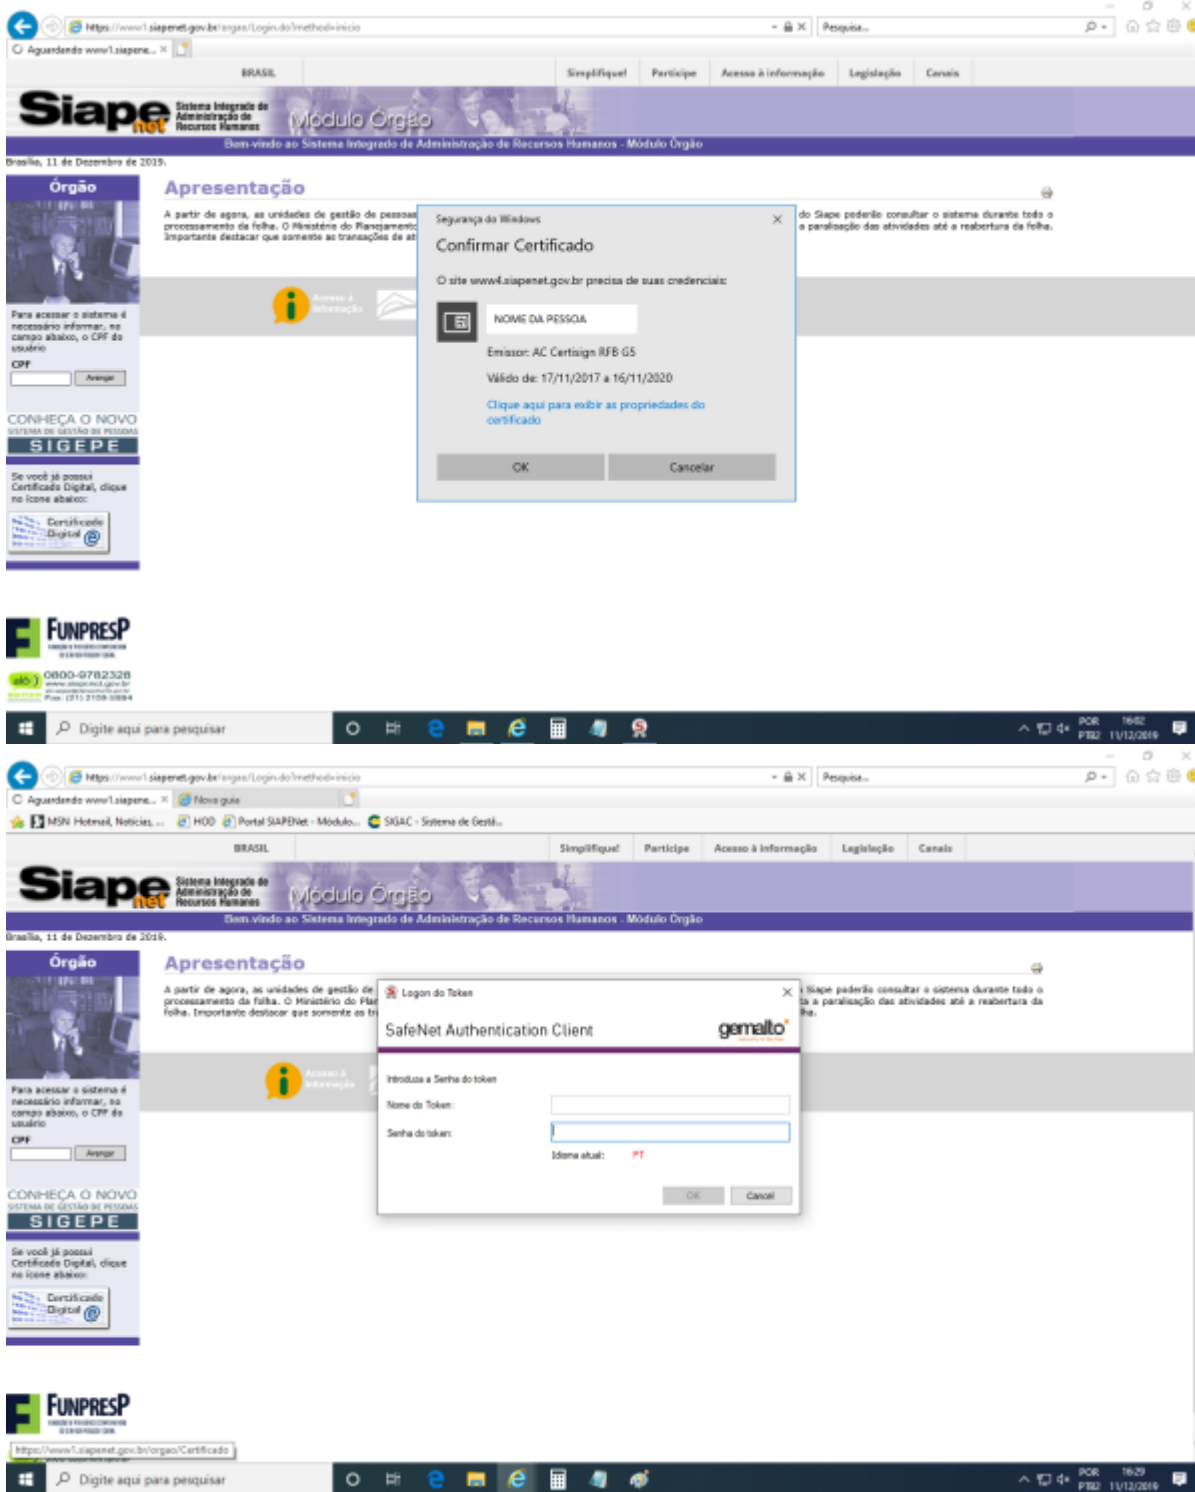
https://www1.siapenet.gov.br/orgao/Login.do?method=inicio
Pesquisa...
Aguardando www1.siapene... ×

BRASIL | Simplifique! | Participe | Acesso à informação | Legislação | Canais

Siape net
Sistema Integrado de Administração de Recursos Humanos
Módulo Órgão
Bem-vindo ao Sistema Integrado de Administração de Recursos Humanos - Módulo Órgão
Brasília, 11 de Dezembro de 2019.

Órgão
Apresentação
A partir de agora, as unidades de gestão de pessoas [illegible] do Siape poderão consultar o sistema durante todo o processamento da folha. O Ministério do Planejamento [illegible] a paralisação das atividades até a reabertura da folha. Importante destacar que somente as transações de at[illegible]

Segurança do Windows ×
Confirmar Certificado
O site www4.siapenet.gov.br precisa de suas credenciais:
NOME DA PESSOA
Emissor: AC Certisign RFB G5
Válido de: 17/11/2017 a 16/11/2020
Clique aqui para exibir as propriedades do certificado
OK | Cancelar

Acesso à Informação

Para acessar o sistema é necessário informar, no campo abaixo, o CPF do usuário
CPF
Avançar
CONHEÇA O NOVO
SISTEMA DE GESTÃO DE PESSOAS
SIGEPE
Se você já possui Certificado Digital, clique no ícone abaixo:
Certificado Digital

FUNPRESP
alô 0800-9782328
Fax: (21) 2109-3894

Digite aqui para pesquisar
POR PTB2 16:02 11/12/2019

https://www1.siapenet.gov.br/orgao/Login.do?method=inicio
Pesquisa...
Aguardando www1.siapene... × | Nova guia
MSN Hotmail, Notícias, ... | HOD | Portal SIAPENet - Módulo... | SIGAC - Sistema de Gestã...

BRASIL | Simplifique! | Participe | Acesso à informação | Legislação | Canais

Siape net
Sistema Integrado de Administração de Recursos Humanos
Módulo Órgão
Bem-vindo ao Sistema Integrado de Administração de Recursos Humanos - Módulo Órgão
Brasília, 11 de Dezembro de 2019.

Órgão
Apresentação
A partir de agora, as unidades de gestão de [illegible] Siape poderão consultar o sistema durante todo o processamento da folha. O Ministério do Pla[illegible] a paralisação das atividades até a reabertura da folha. Importante destacar que somente as tr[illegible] lha.

Logon do Token ×
SafeNet Authentication Client
gemalto
Introduza a Senha do token
Nome do Token:
Senha do token:
Idioma atual: PT
OK | Cancel

Acesso à Informação

Para acessar o sistema é necessário informar, no campo abaixo, o CPF do usuário
CPF
Avançar
CONHEÇA O NOVO
SISTEMA DE GESTÃO DE PESSOAS
SIGEPE
Se você já possui Certificado Digital, clique no ícone abaixo:
Certificado Digital

FUNPRESP
https://www1.siapenet.gov.br/orgao/Certificado

Digite aqui para pesquisar
POR PTB2 16:29 11/12/2019